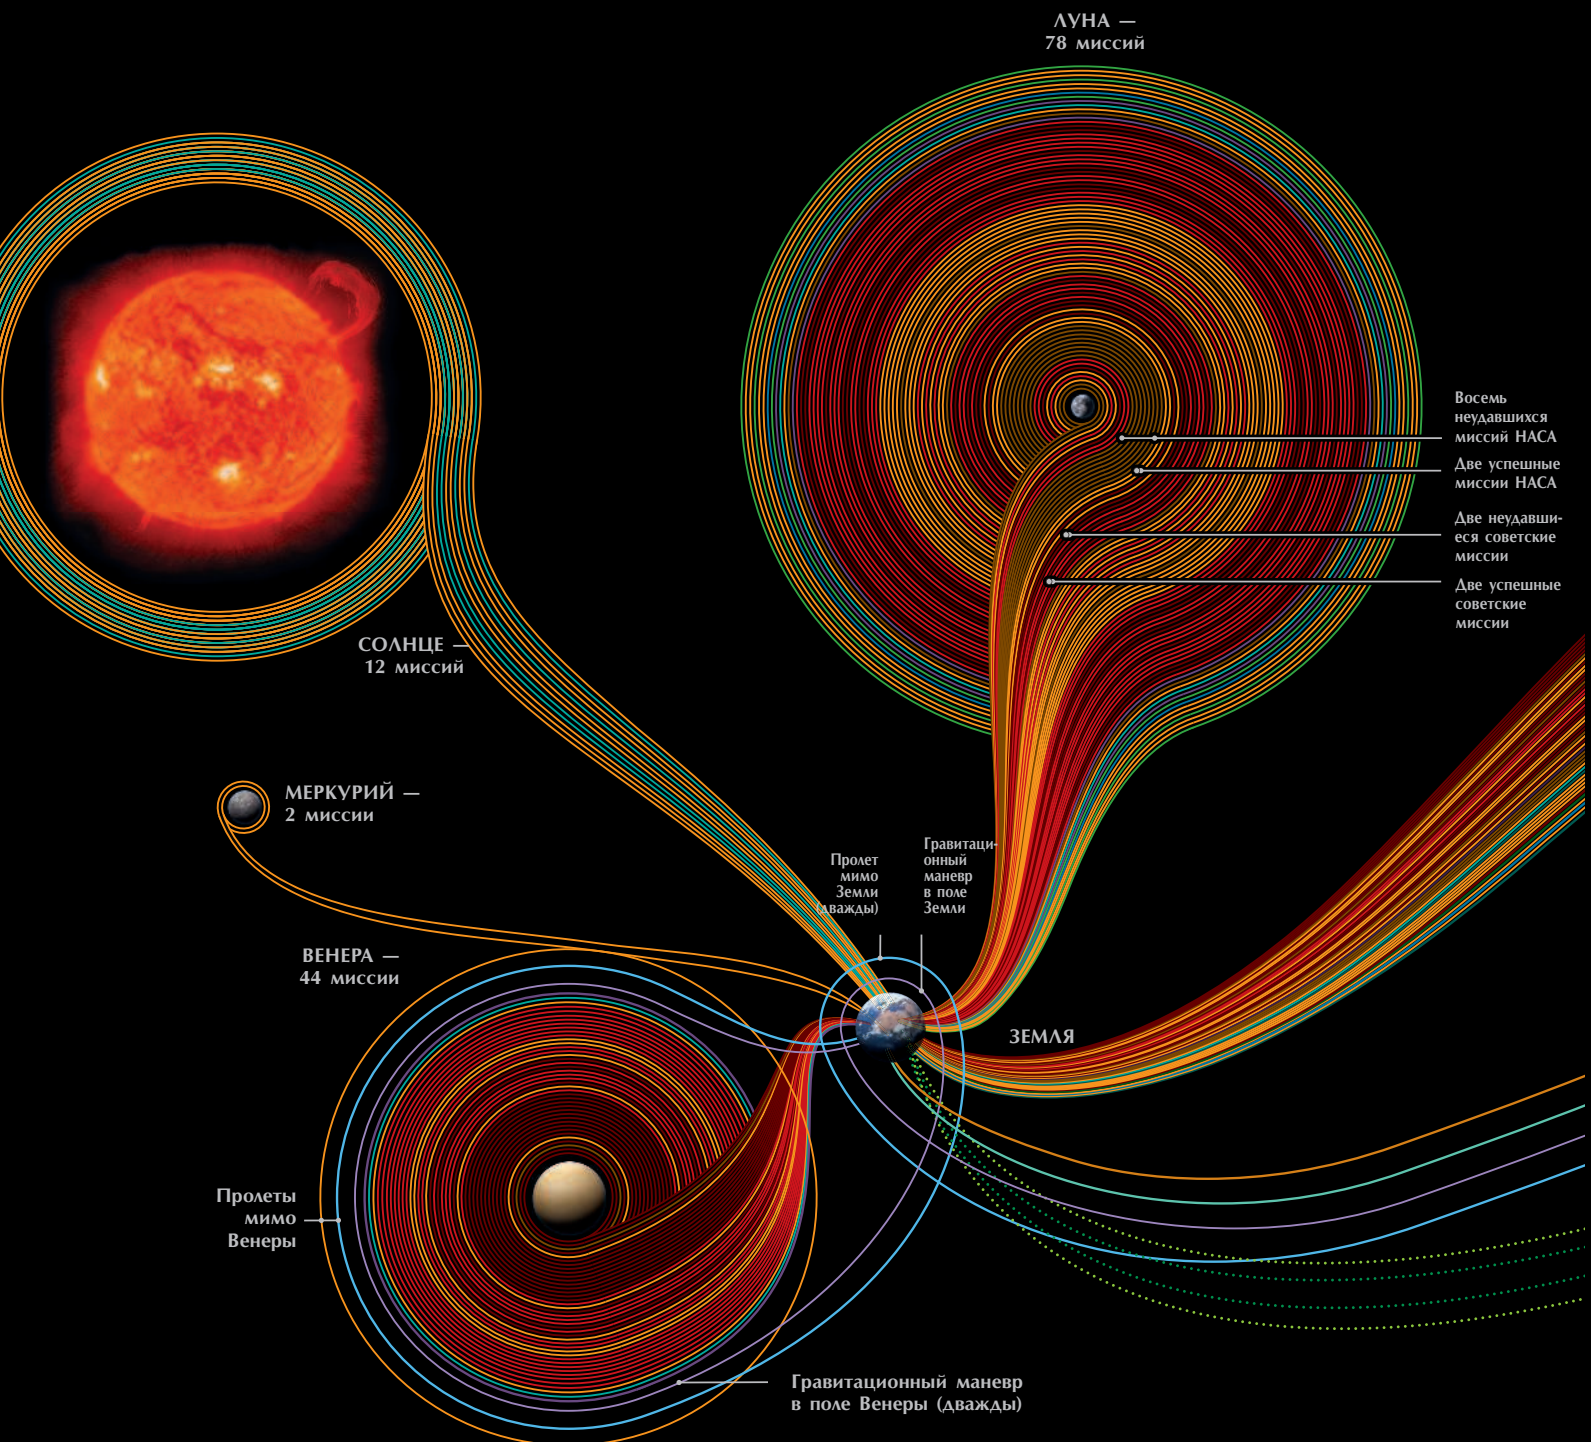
ЛУНА —
78 миссий

Восемь неудавшихся миссий НАСА

Две успешные миссии НАСА

Две неудавшиеся советские миссии

Две успешные советские миссии

СОЛНЦЕ —
12 миссий

МЕРКУРИЙ —
2 миссии

Пролет мимо Земли (дважды)

Гравитационный маневр в поле Земли

ВЕНЕРА —
44 миссии

ЗЕМЛЯ

Пролеты мимо Венеры

Гравитационный маневр в поле Венеры (дважды)